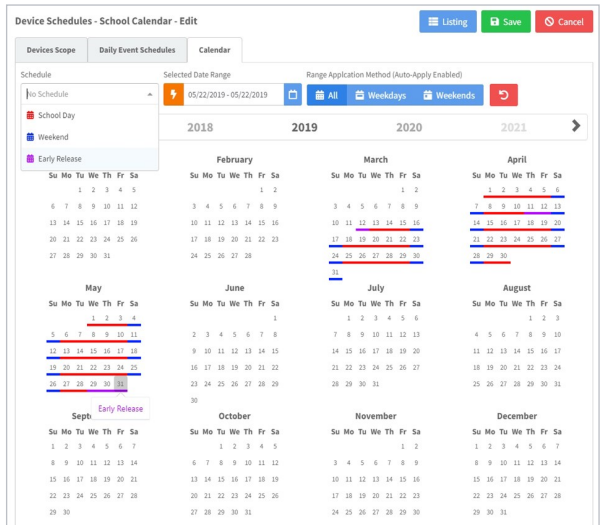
Device Schedules - School Calendar - Edit

Listing Save Cancel

Devices Scope | Daily Event Schedules | Calendar

Schedule

No Schedule

School Day

Weekend

Early Release

Selected Date Range

05/22/2019 - 05/22/2019

Range Application Method (Auto-Apply Enabled)

All Weekdays Weekends

2018 2019 2020 2021

Su Mo Tu We Th Fr Sa
1 2 3 4 5
6 7 8 9 10 11 12
13 14 15 16 17 18 19
20 21 22 23 24 25 26
27 28 29 30 31

February
Su Mo Tu We Th Fr Sa
1 2
3 4 5 6 7 8 9
10 11 12 13 14 15 16
17 18 19 20 21 22 23
24 25 26 27 28

March
Su Mo Tu We Th Fr Sa
1 2
3 4 5 6 7 8 9
10 11 12 13 14 15 16
17 18 19 20 21 22 23
24 25 26 27 28 29 30
31

April
Su Mo Tu We Th Fr Sa
1 2 3 4 5 6
7 8 9 10 11 12 13
14 15 16 17 18 19 20
21 22 23 24 25 26 27
28 29 30

May
Su Mo Tu We Th Fr Sa
1 2 3 4
5 6 7 8 9 10 11
12 13 14 15 16 17 18
19 20 21 22 23 24 25
26 27 28 29 30 31

Early Release

June
Su Mo Tu We Th Fr Sa
1
2 3 4 5 6 7 8
9 10 11 12 13 14 15
16 17 18 19 20 21 22
23 24 25 26 27 28 29
30

July
Su Mo Tu We Th Fr Sa
1 2 3 4 5 6
7 8 9 10 11 12 13
14 15 16 17 18 19 20
21 22 23 24 25 26 27
28 29 30 31

August
Su Mo Tu We Th Fr Sa
1 2 3
4 5 6 7 8 9 10
11 12 13 14 15 16 17
18 19 20 21 22 23 24
25 26 27 28 29 30 31

Septe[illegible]
Su Mo Tu We Th Fr Sa
1 2 3 4 5 6 7
8 9 10 11 12 13 14
15 16 17 18 19 20 21
22 23 24 25 26 27 28
29 30

October
Su Mo Tu We Th Fr Sa
1 2 3 4 5
6 7 8 9 10 11 12
13 14 15 16 17 18 19
20 21 22 23 24 25 26
27 28 29 30 31

November
Su Mo Tu We Th Fr Sa
1 2
3 4 5 6 7 8 9
10 11 12 13 14 15 16
17 18 19 20 21 22 23
24 25 26 27 28 29 30

December
Su Mo Tu We Th Fr Sa
1 2 3 4 5 6 7
8 9 10 11 12 13 14
15 16 17 18 19 20 21
22 23 24 25 26 27 28
29 30 31